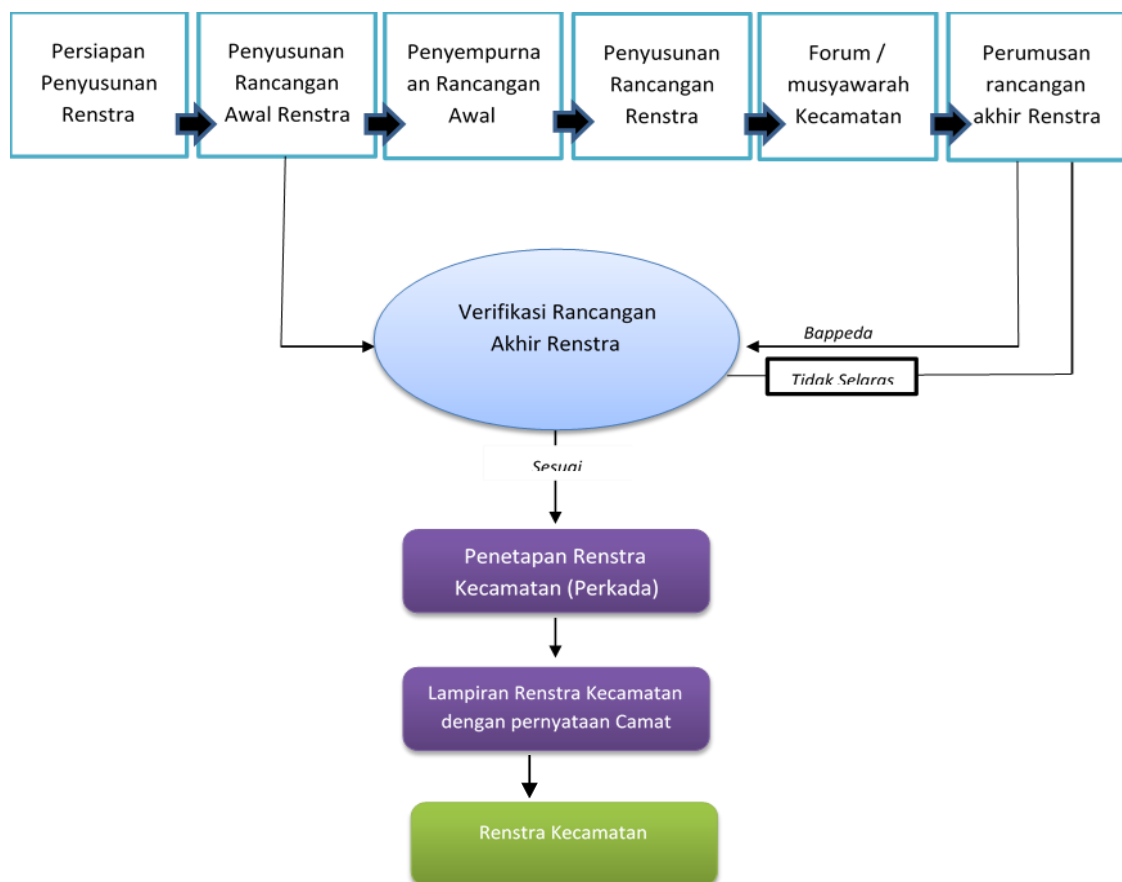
Persiapan Penyusunan Renstra

Penyusunan Rancangan Awal Renstra

Penyempurnaan Rancangan Awal

Penyusunan Rancangan Renstra

Forum / musyawarah Kecamatan

Perumusan rancangan akhir Renstra

Verifikasi Rancangan Akhir Renstra

Bappeda

Tidak Selaras

Sesuai

Penetapan Renstra Kecamatan (Perkada)

Lampiran Renstra Kecamatan dengan pernyataan Camat

Renstra Kecamatan